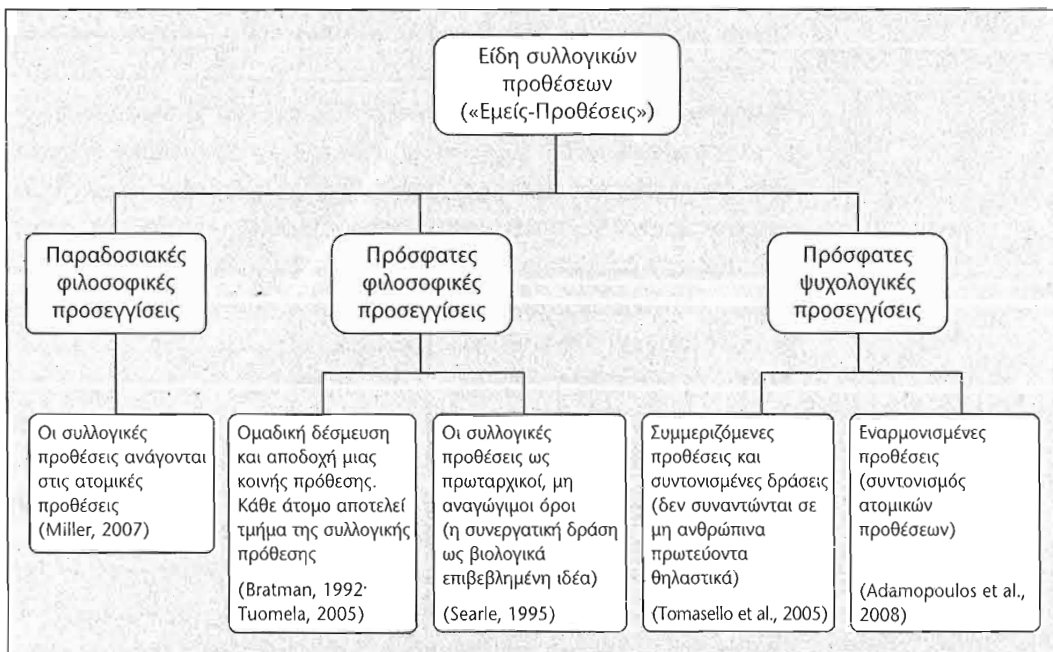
Είδη συλλογικών προθέσεων («Εμείς-Προθέσεις»)

Παραδοσιακές φιλοσοφικές προσεγγίσεις

Πρόσφατες φιλοσοφικές προσεγγίσεις

Πρόσφατες ψυχολογικές προσεγγίσεις

Οι συλλογικές προθέσεις ανάγονται στις ατομικές προθέσεις (Miller, 2007)

Ομαδική δέσμευση και αποδοχή μιας κοινής πρόθεσης. Κάθε άτομο αποτελεί τμήμα της συλλογικής πρόθεσης

(Bratman, 1992· Tuomela, 2005)

Οι συλλογικές προθέσεις ως πρωταρχικοί, μη αναγώγιμοι όροι (η συνεργατική δράση ως βιολογικά επιβεβλημένη ιδέα)

(Searle, 1995)

Συμμεριζόμενες προθέσεις και συντονισμένες δράσεις (δεν συναντώνται σε μη ανθρώπινα πρωτεύοντα θηλαστικά)

(Tomasello et al., 2005)

Εναρμονισμένες προθέσεις (συντονισμός ατομικών προθέσεων)

(Adamopoulos et al., 2008)